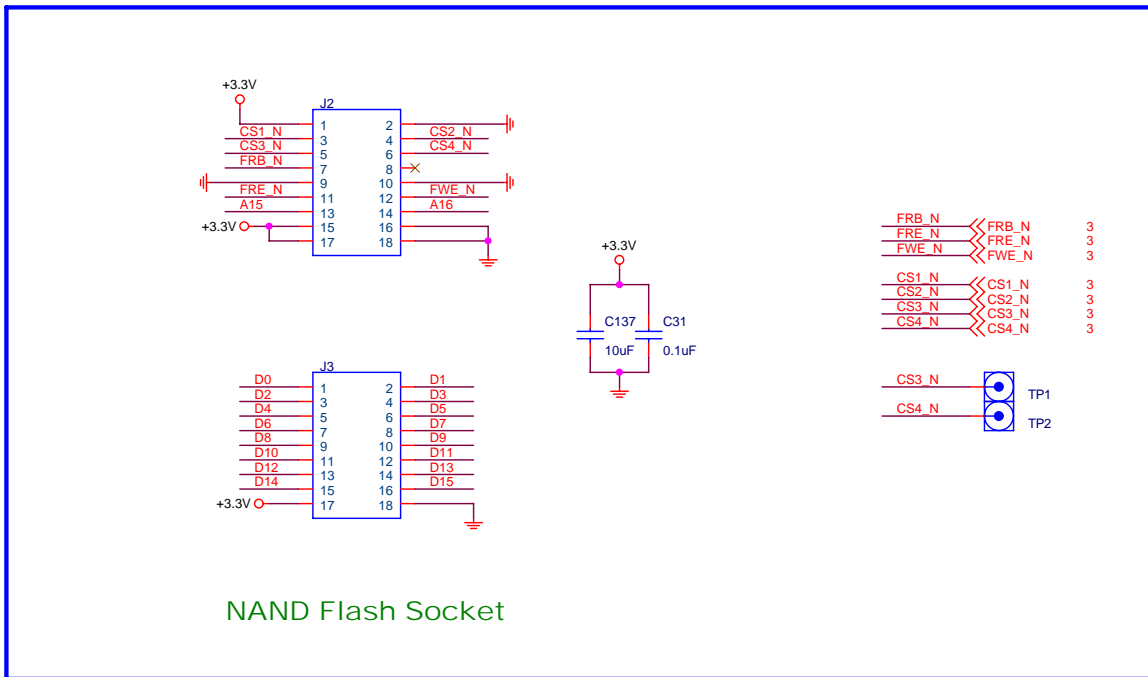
+3.3V
J2
CS1_N 1 2
CS3_N 3 4 CS2_N
FRB_N 5 6 CS4_N
7 8
FRE_N 9 10
A15 11 12 FWE_N
13 14 A16
+3.3V 15 16
17 18

+3.3V
C137 C31
10uF 0.1uF

FRB_N FRB_N 3
FRE_N FRE_N 3
FWE_N FWE_N 3
CS1_N CS1_N 3
CS2_N CS2_N 3
CS3_N CS3_N 3
CS4_N CS4_N 3

CS3_N TP1
CS4_N TP2

J3
D0 1 2 D1
D2 3 4 D3
D4 5 6 D5
D6 7 8 D7
D8 9 10 D9
D10 11 12 D11
D12 13 14 D13
D14 15 16 D15
+3.3V 17 18

NAND Flash Socket